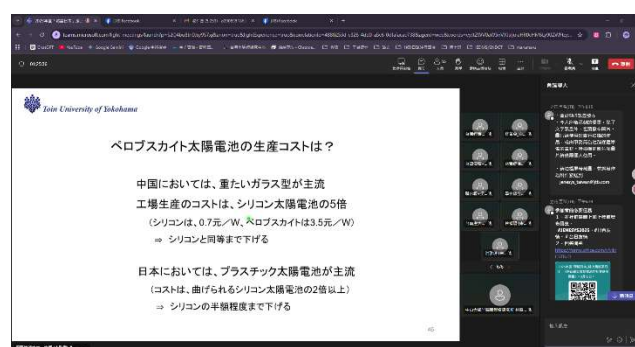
Toin University of Yokohama

ペロブスカイト太陽電池の生産コストは？

中国においては、重たいガラス型が主流

工場生産のコストは、シリコン太陽電池の5倍

（シリコンは、0.7元／W、ペロブスカイトは3.5元／W）

⇒ シリコンと同等まで下げる

日本においては、プラスチック太陽電池が主流

（コストは、曲げられるシリコン太陽電池の2倍以上）

⇒ シリコンの半額程度まで下げる

46

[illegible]